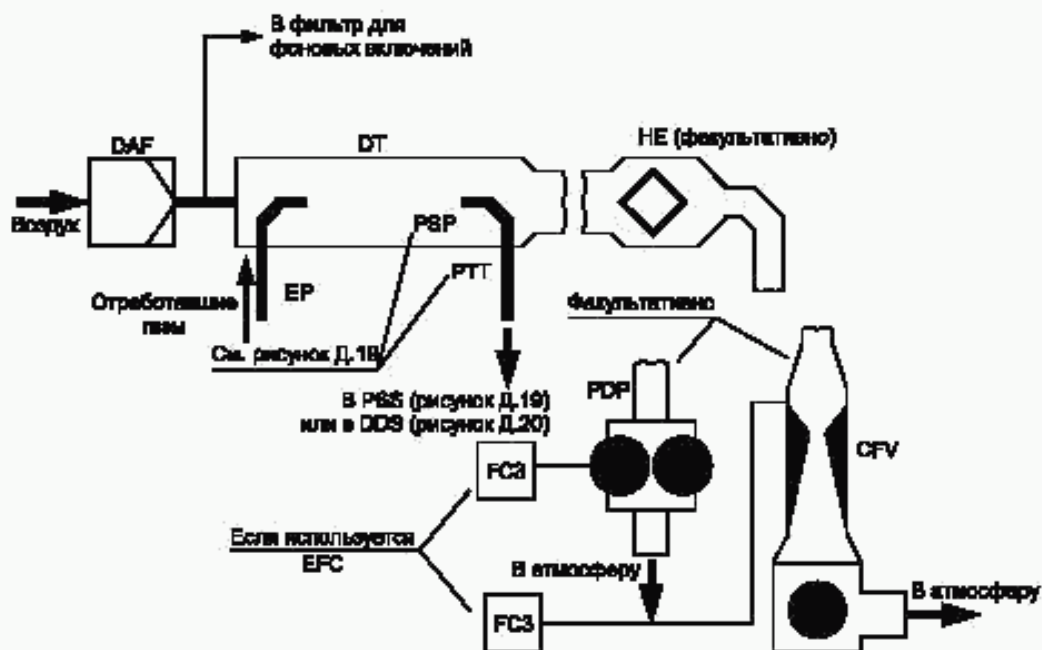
В фильтр для фоновых включений

DAF

DT

HE (факультативно)

Воздух

PSP

PTT

Отработавшие газы

EP

См. рисунок Д.18

Факультативно

В PSS (рисунок Д.19) или в DDS (рисунок Д.20)

PDP

FC2

CFV

Если используется EFC

В атмосферу

FC3

В атмосферу